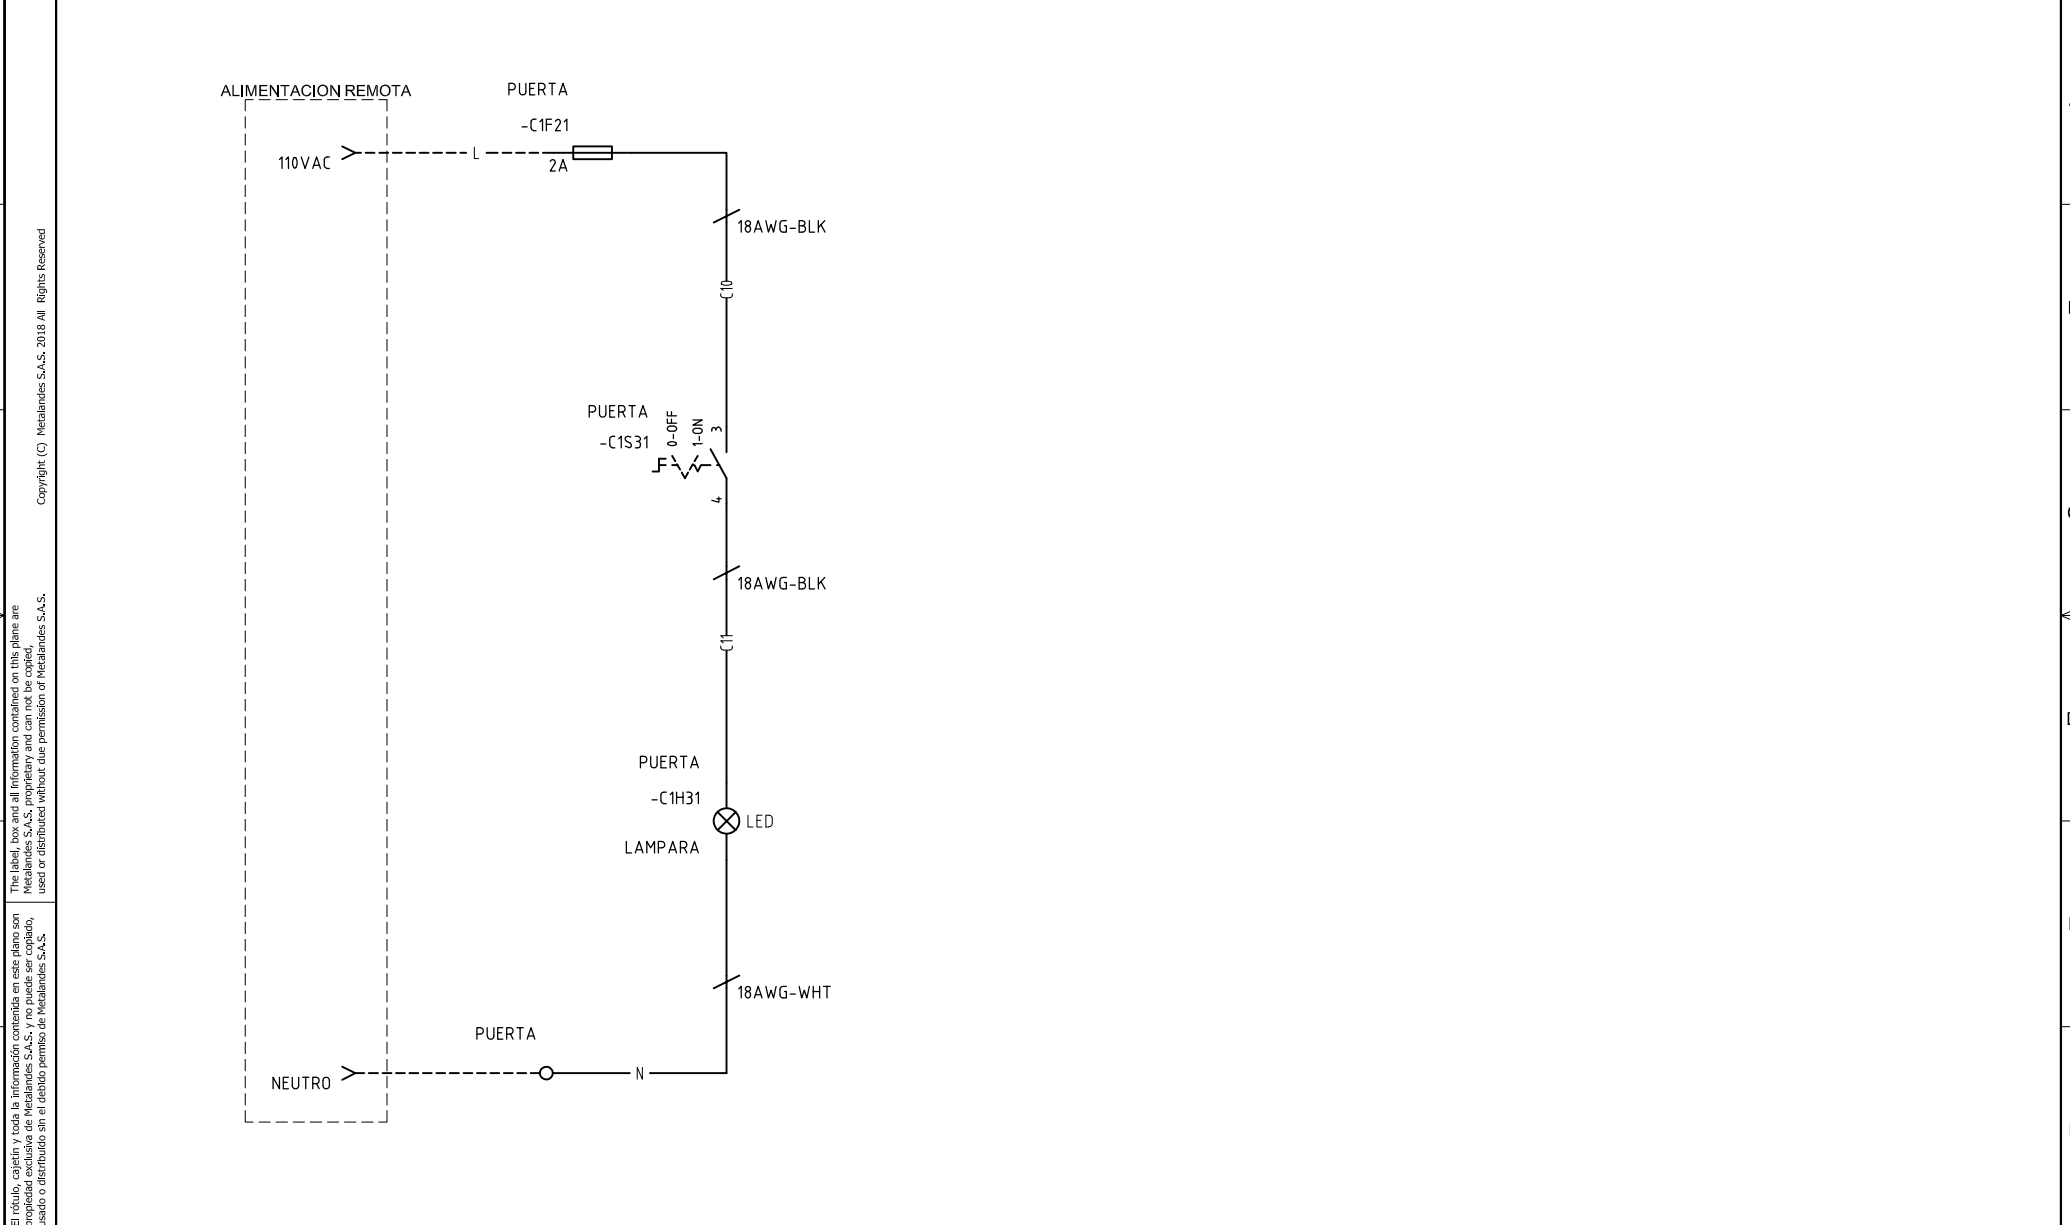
El rótulo, cajetín y toda la información contenida en este plano son propiedad exclusiva de Metalandes S.A.S. y no puede ser copiado, usado o distribuido sin el debido permiso de Metalandes S.A.S.

The label, box and all information contained on this plane are Metalandes S.A.S. proprietary and can not be copied, used or distributed without due permission of Metalandes S.A.S.

Copyright (C) Metalandes S.A.S. 2018 All Rights Reserved

ALIMENTACION REMOTA

PUERTA
-C1F21

110VAC
L
2A

18AWG-BLK

C10

PUERTA
-C1S31
0-OFF
1-ON
3
4

18AWG-BLK

C11

PUERTA
-C1H31
LED
LAMPARA

18AWG-WHT

PUERTA

NEUTRO
N